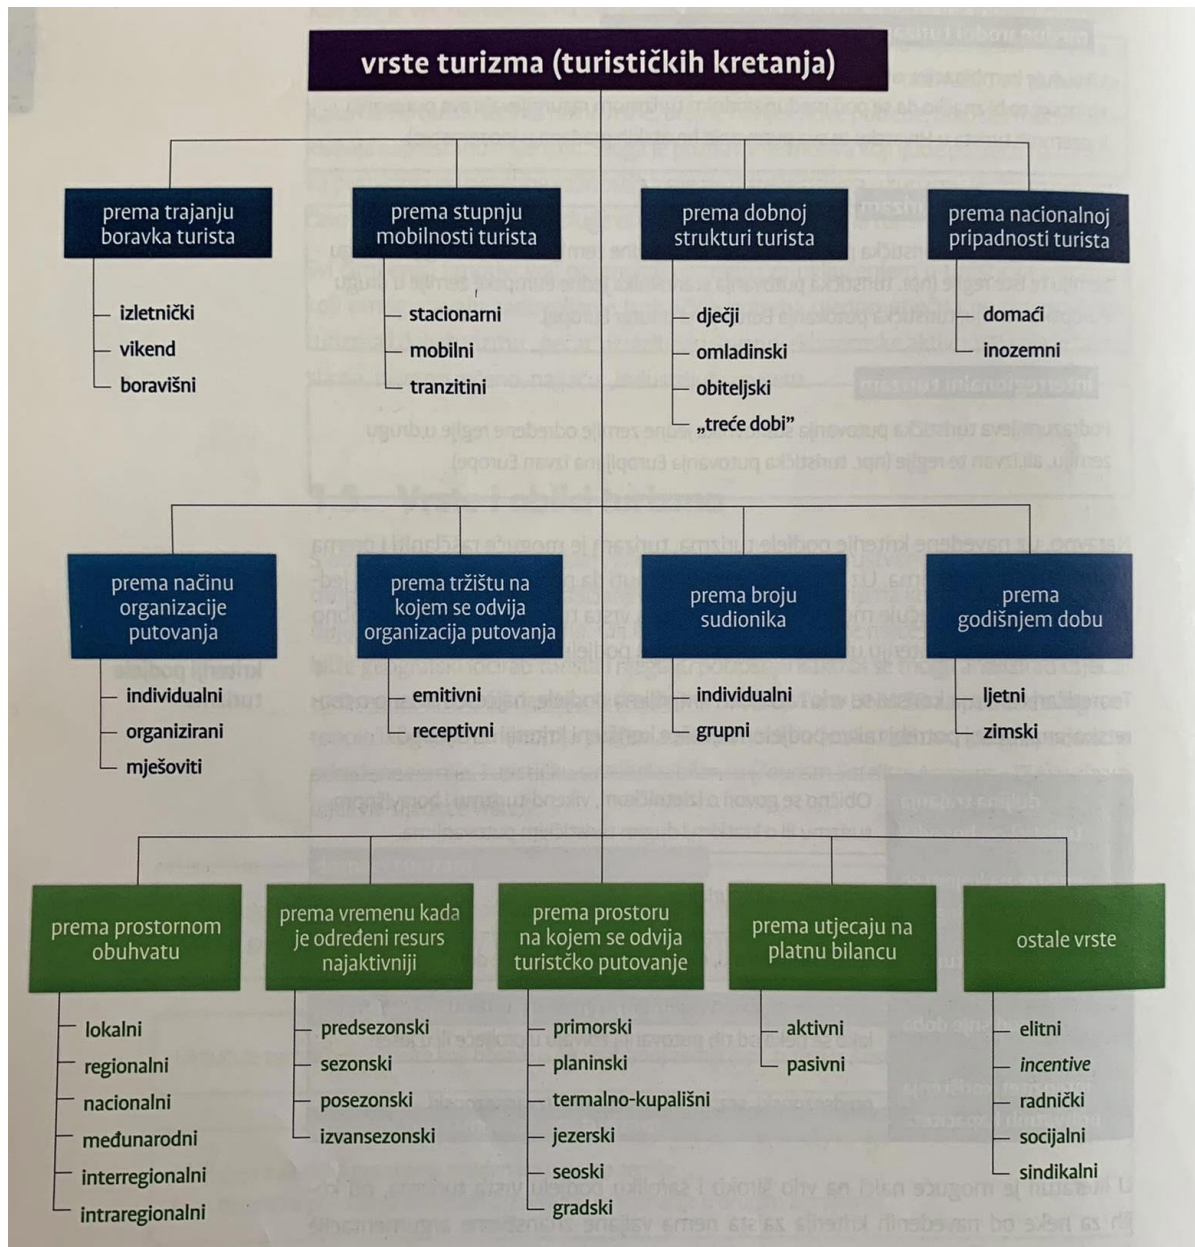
vrste turizma (turističkih kretanja)

prema trajanju boravka turista
izletnički
vikend
boravišni

prema stupnju mobilnosti turista
stacionarni
mobilni
tranzitini

prema dobnoj strukturi turista
dječji
omladinski
obiteljski
„treće dobi"

prema nacionalnoj pripadnosti turista
domaći
inozemni

prema načinu organizacije putovanja
individualni
organizirani
mješoviti

prema tržištu na kojem se odvija organizacija putovanja
emitivni
receptivni

prema broju sudionika
individualni
grupni

prema godišnjem dobu
ljetni
zimski

prema prostornom obuhvatu
lokalni
regionalni
nacionalni
međunarodni
interregionalni
intraregionalni

prema vremenu kada je određeni resurs najaktivniji
predsezonski
sezonski
posezonski
izvansezonski

prema prostoru na kojem se odvija turistčko putovanje
primorski
planinski
termalno-kupališni
jezerski
seoski
gradski

prema utjecaju na platnu bilancu
aktivni
pasivni

ostale vrste
elitni
incentive
radnički
socijalni
sindikalni